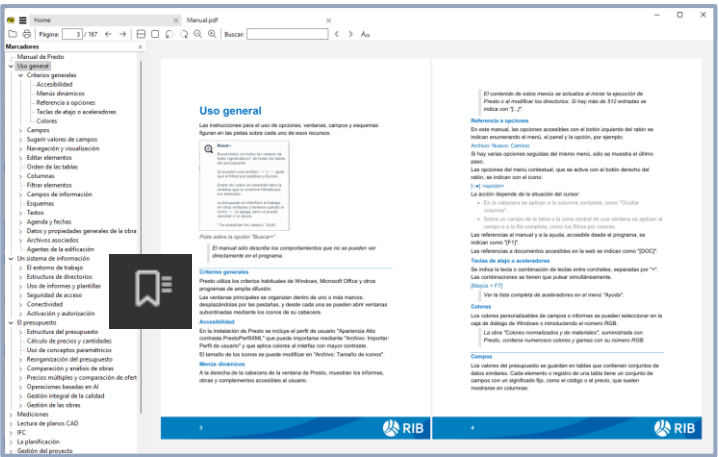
Home | Manual.pdf

Página: 3 / 187 | Buscar: | Aa

Marcadores

Manual de Presto
Uso general
Criterios generales
Accesibilidad
Menús dinámicos
Referencia a opciones
Teclas de atajo o aceleradores
Colores
Campos
Sugerir valores de campos
Navegación y visualización
Editar elementos
Orden de las tablas
Columnas
Filtrar elementos
Campos de información
Esquemas
Textos
Agenda y fechas
Datos y propiedades generales de la obra
Archivos asociados
Agentes de la edificación
Un sistema de información
El entorno de trabajo
Estructura de directorios
Uso de informes y plantillas
Seguridad de acceso
Conectividad
Activación y autorización
El presupuesto
Estructura del presupuesto
Cálculo de precios y cantidades
Uso de conceptos paramétricos
Reorganización del presupuesto
Comparación y utilización de obras
Precios múltiples y comparación de ofert
Operaciones basadas en AI
Gestión integral de la calidad
Gestión de las obras
Mediciones
Lectura de planos CAD
IFC
La planificación
Gestión del proyecto

Uso general

Las instrucciones para el uso de opciones, ventanas, campos y esquemas figuran en las páginas sobre cada uno de esos recursos.

Buscar

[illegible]

Pista sobre la opción "Buscar"

El manual sólo describe los comportamientos que no se pueden ver directamente en el programa.

Criterios generales

Presto utiliza los criterios habituales de Windows, Microsoft Office y otros programas de amplia difusión.

Las ventanas principales se organizan dentro de uno o más marcos, desplazándolos por las pestañas, y desde cada una se pueden abrir ventanas subordinadas mediante los iconos de su cabecera.

Accesibilidad

En la instalación de Presto se incluye el perfil de usuario "Apariencia Alto contraste PrestoPerfilXML" que puede importarse mediante "Archivo: Importar: Perfil de usuario" y que aplica colores al interfaz con mayor contraste.

El tamaño de los iconos se puede modificar en "Archivo: Tamaño de iconos".

Menús dinámicos

A la derecha de la cabecera de la ventana de Presto, muestran los informes, obras y complementos accesibles al usuario.

3

El contenido de estos menús se actualiza al iniciar la ejecución de Presto o al modificar los directorios. Si hay más de 512 entradas se indica con "[...]".

Referencia a opciones

En este manual, las opciones accesibles con el botón izquierdo del ratón se indican enumerando el menú, el panel y la opción, por ejemplo:

Archivo: Nuevo: Camino

Si hay varias opciones seguidas del mismo menú, sólo se muestra el último paso.

Las opciones del menú contextual, que se activa con el botón derecho del ratón, se indican con el icono:

[<+] <opción>

La acción depende de la situación del cursor:

En la cabecera se aplican a la columna completa, como "Ocultar columna".

Sobre un campo de la tabla o la zona central de una ventana se aplican al campo o a la fila completa, como los filtros por colores.

Las referencias al manual y a la ayuda, accesible desde el programa, se indican como "[F1]".

Las referencias a documentos accesibles en la web se indican como "[DOC]".

Teclas de atajo o aceleradores

Se indica la tecla o combinación de teclas entre corchetes, separadas por "+". Las combinaciones se tienen que pulsar simultáneamente.

[Mayús + F7]

Ver la lista completa de aceleradores en el menú "Ayuda".

Colores

Los colores personalizables de campos o informes se pueden seleccionar en la caja de diálogo de Windows o introduciendo el número RGB.

La obra "Colores normalizados y de materiales", suministrada con Presto, contiene numerosos colores y gamas con su número RGB.

Campos

Los valores del presupuesto se guardan en tablas que contienen conjuntos de datos similares. Cada elemento o registro de una tabla tiene un conjunto de campos con un significado fijo, como el código o el precio, que suelen mostrarse en columnas.

4

RIB